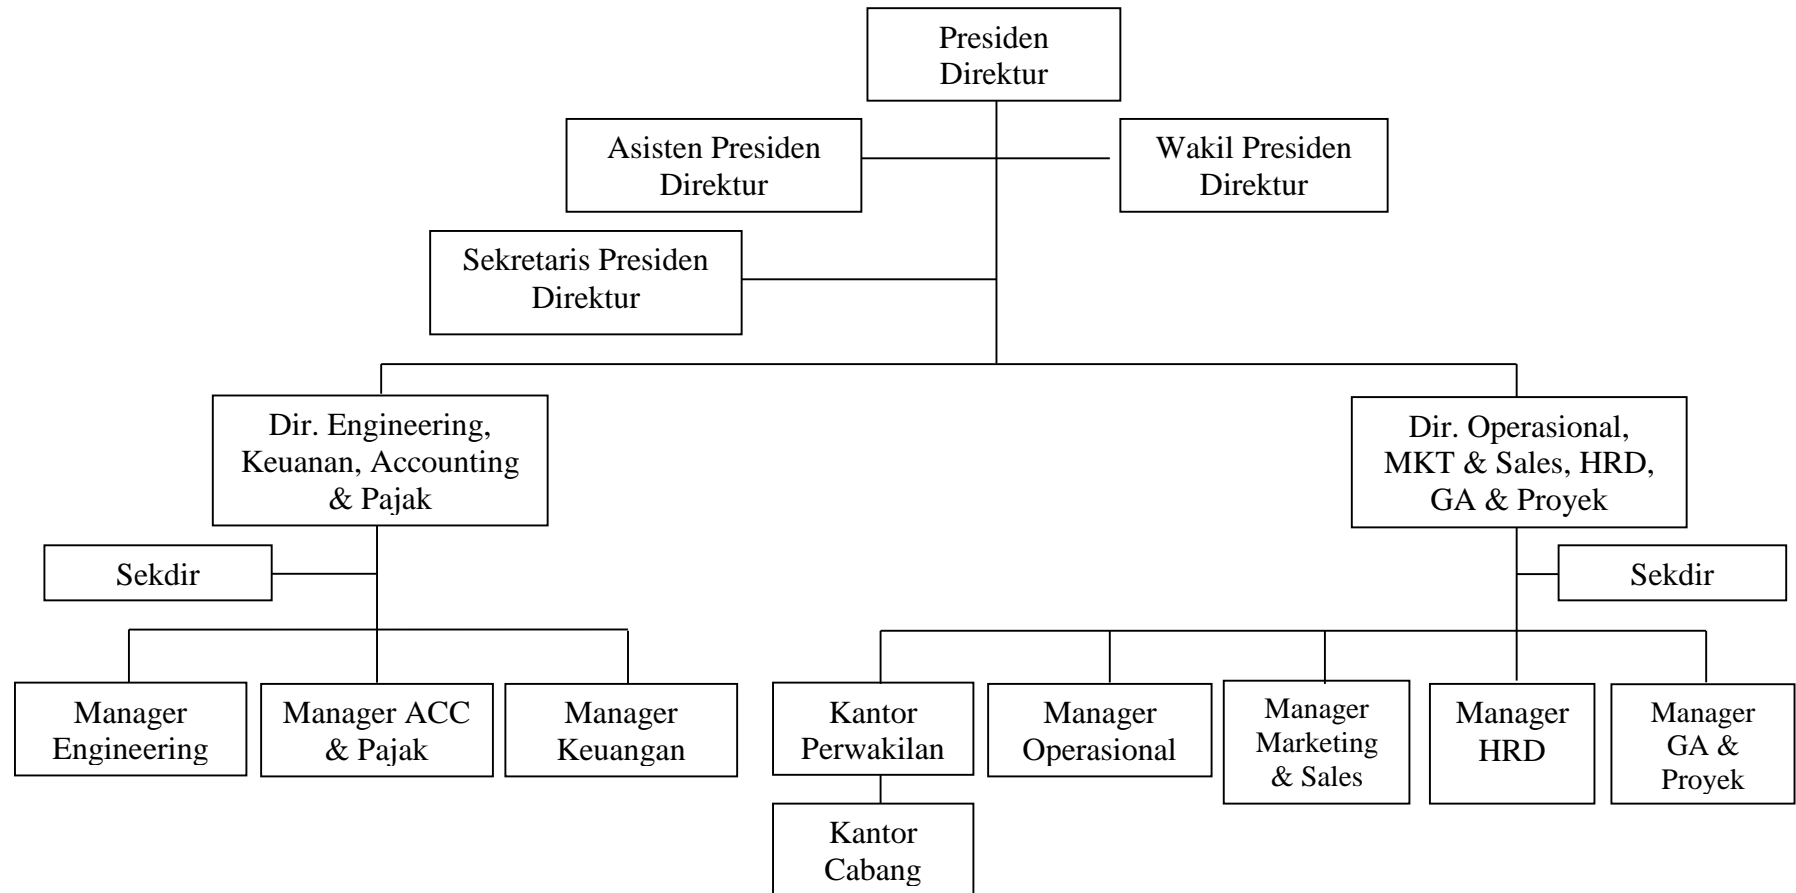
Presiden Direktur

Asisten Presiden Direktur

Wakil Presiden Direktur

Sekretaris Presiden Direktur

Dir. Engineering, Keuanan, Accounting & Pajak

Dir. Operasional, MKT & Sales, HRD, GA & Proyek

Sekdir

Sekdir

Manager Engineering

Manager ACC & Pajak

Manager Keuangan

Kantor Perwakilan

Manager Operasional

Manager Marketing & Sales

Manager HRD

Manager GA & Proyek

Kantor Cabang